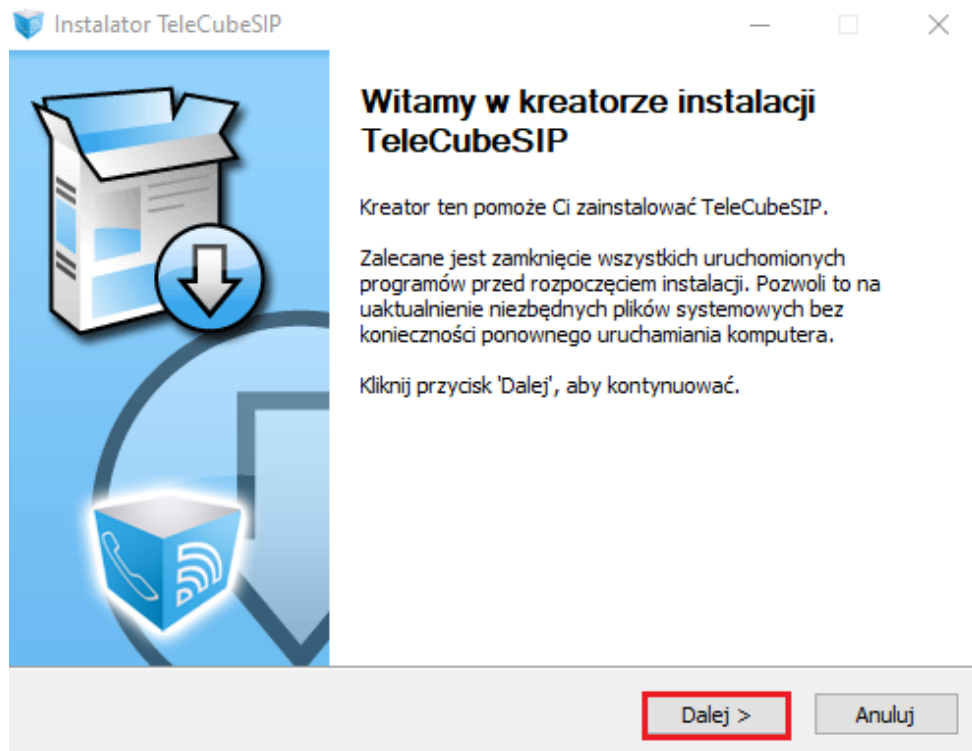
Instalator TeleCubeSIP

Witamy w kreatorze instalacji TeleCubeSIP

Kreator ten pomoże Ci zainstalować TeleCubeSIP.

Zalecane jest zamknięcie wszystkich uruchomionych programów przed rozpoczęciem instalacji. Pozwoli to na uaktualnienie niezbędnych plików systemowych bez konieczności ponownego uruchamiania komputera.

Kliknij przycisk 'Dalej', aby kontynuować.

Dalej >
Anuluj